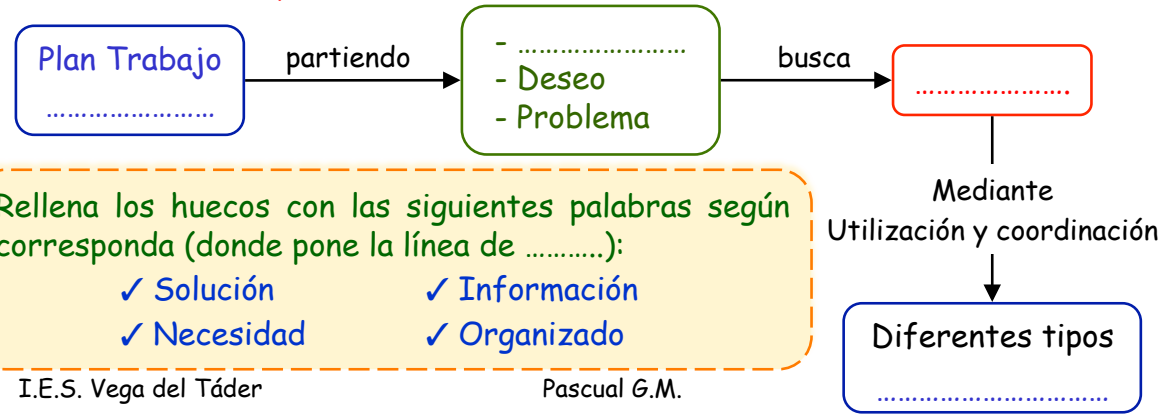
Plan Trabajo
…………………

partiendo

- …………………
- Deseo
- Problema

busca

…………………

Mediante
Utilización y coordinación

Diferentes tipos
……………………………

Rellena los huecos con las siguientes palabras según corresponda (donde pone la línea de ………..):
✓ Solución ✓ Información
✓ Necesidad ✓ Organizado

I.E.S. Vega del Táder

Pascual G.M.